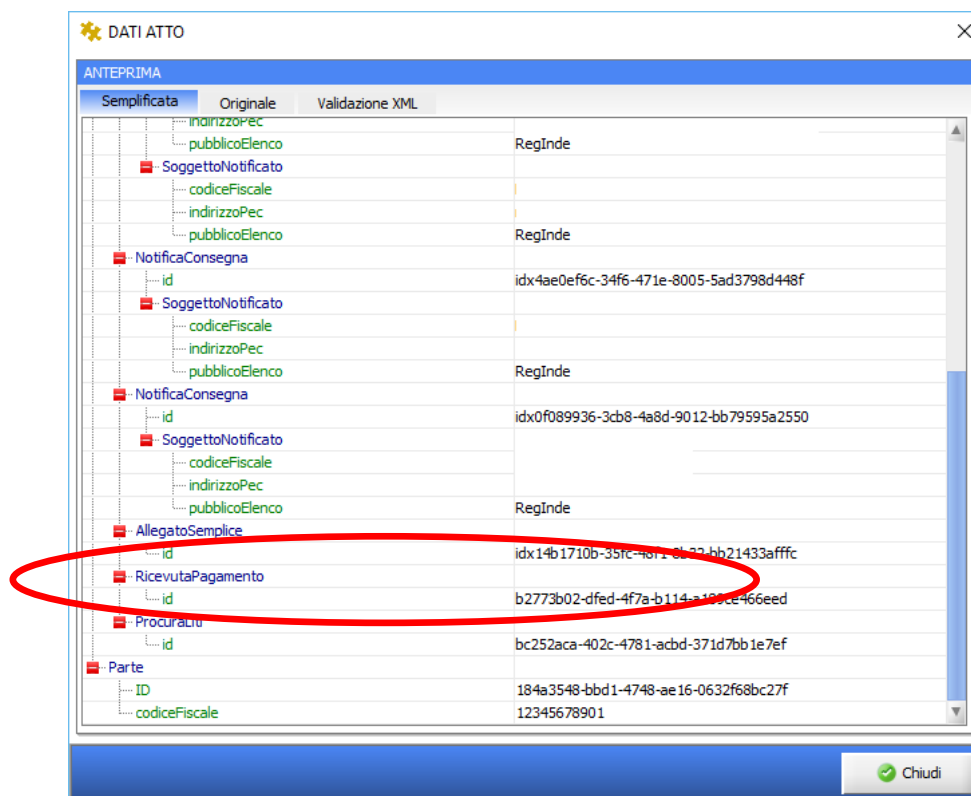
DATI ATTO

ANTEPRIMA

Semplificata | Originale | Validazione XML

| | |
|---|---|
| indirizzoPec | |
| pubblicoElenco | RegInde |
| SoggettoNotificato | |
| codiceFiscale | |
| indirizzoPec | |
| pubblicoElenco | RegInde |
| NotificaConsegna | |
| id | idx4ae0ef6c-34f6-471e-8005-5ad3798d448f |
| SoggettoNotificato | |
| codiceFiscale | |
| indirizzoPec | |
| pubblicoElenco | RegInde |
| NotificaConsegna | |
| id | idx0f089936-3cb8-4a8d-9012-bb79595a2550 |
| SoggettoNotificato | |
| codiceFiscale | |
| indirizzoPec | |
| pubblicoElenco | RegInde |
| AllegatoSemplice | |
| id | idx14b1710b-35fc-48f1-8b32-bb21433afffc |
| RicevutaPagamento | |
| id | b2773b02-dfed-4f7a-b114-a189ce466eed |
| ProcuraLiti | |
| id | bc252aca-402c-4781-acbd-371d7bb1e7ef |
| Parte | |
| ID | 184a3548-bbd1-4748-ae16-0632f68bc27f |
| codiceFiscale | 12345678901 |

Chiudi